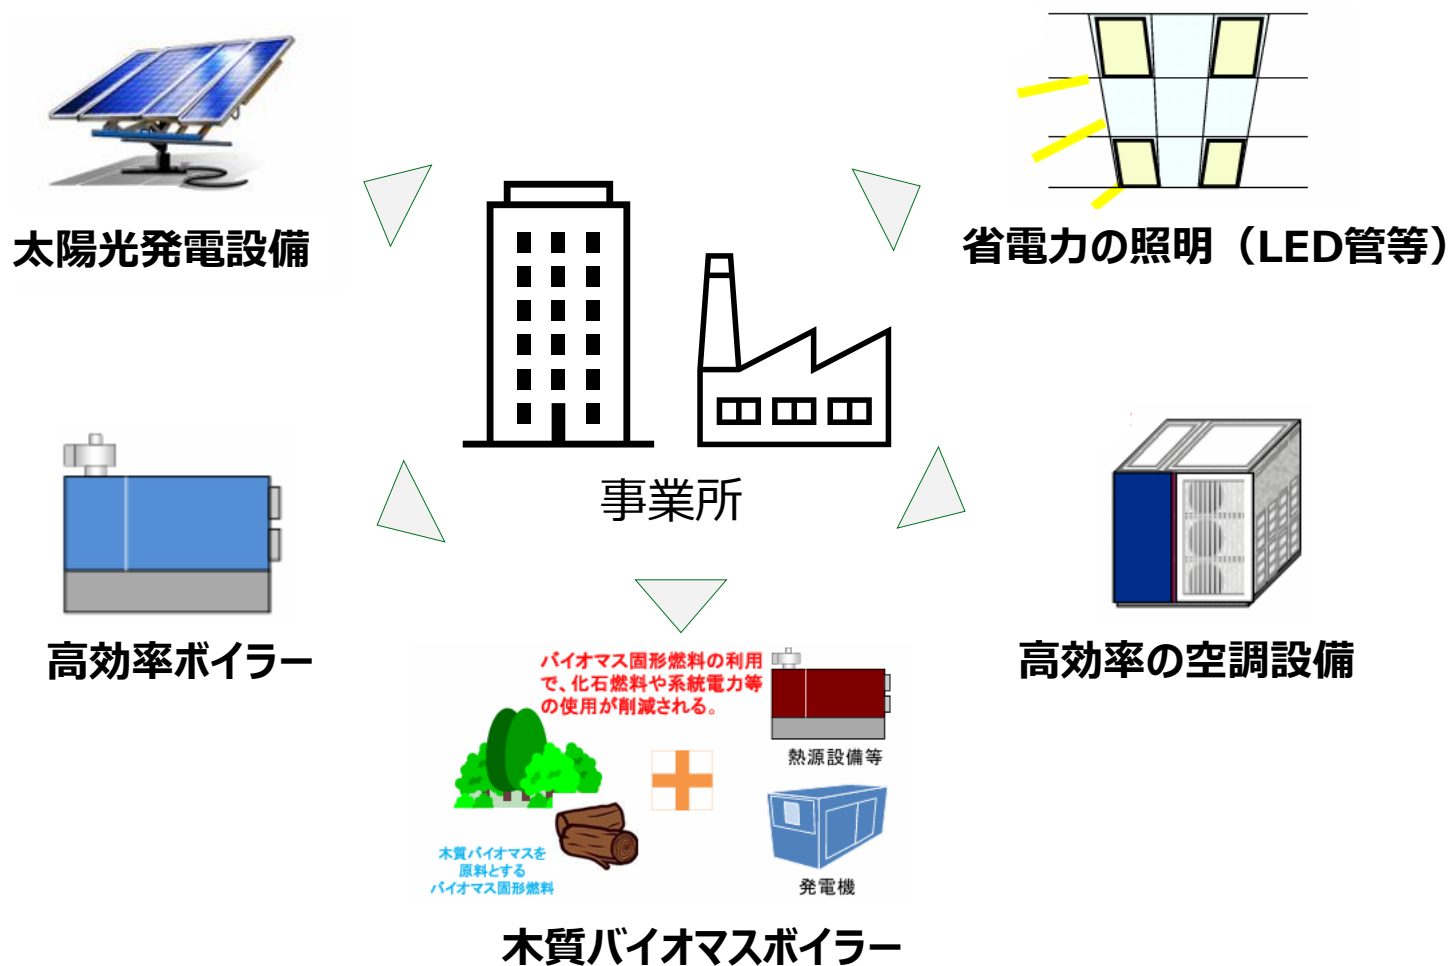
太陽光発電設備

省電力の照明（LED管等）

事業所

高効率ボイラー

高効率の空調設備

バイオマス固形燃料の利用で、化石燃料や系統電力等の使用が削減される。

熱源設備等

木質バイオマスを原料とするバイオマス固形燃料

発電機

木質バイオマスボイラー